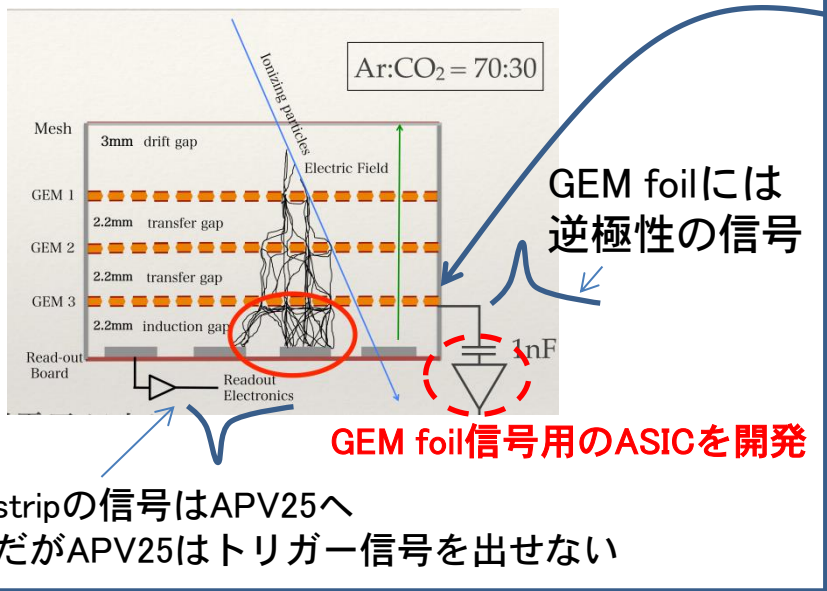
Ar:CO$_2$ = 70:30

Ionizing particles

Mesh

3mm drift gap

Electric Field

GEM 1

2.2mm transfer gap

GEM 2

2.2mm transfer gap

GEM 3

2.2mm induction gap

Read-out Board

Readout Electronics

1nF

GEM foilには逆極性の信号

GEM foil信号用のASICを開発

stripの信号はAPV25へ
だがAPV25はトリガー信号を出せない